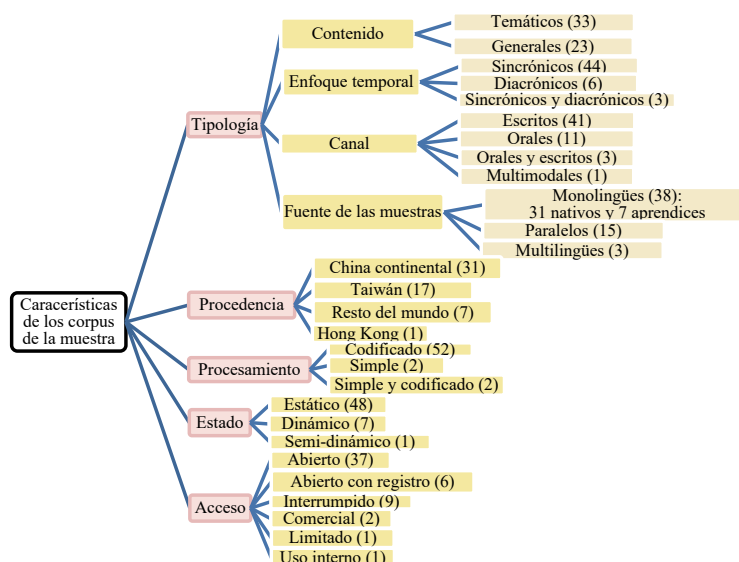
Caracerísticas de los corpus de la muestra

Tipología

Contenido
Temáticos (33)
Generales (23)

Enfoque temporal
Sincrónicos (44)
Diacrónicos (6)
Sincrónicos y diacrónicos (3)

Canal
Escritos (41)
Orales (11)
Orales y escritos (3)
Multimodales (1)

Fuente de las muestras
Monolingües (38): 31 nativos y 7 aprendices
Paralelos (15)
Multilingües (3)

Procedencia
China continental (31)
Taiwán (17)
Resto del mundo (7)
Hong Kong (1)

Procesamiento
Codificado (52)
Simple (2)
Simple y codificado (2)

Estado
Estático (48)
Dinámico (7)
Semi-dinámico (1)

Acceso
Abierto (37)
Abierto con registro (6)
Interrumpido (9)
Comercial (2)
Limitado (1)
Uso interno (1)